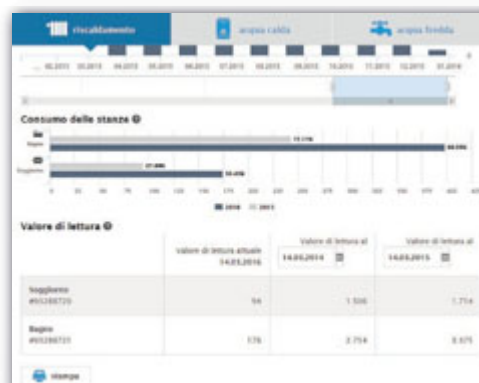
riscaldamento | acqua calda | acqua fredda

Consumo delle stanze

Bagno

Soggiorno

2016 2015

Valore di lettura

| | Valore di lettura attuale 14.03.2016 | Valore di lettura al 14.03.2014 | Valore di lettura al 14.03.2015 |
|---|---|---|---|
| Soggiorno #05288725 | 94 | 1.506 | 1.754 |
| Bagno #05288721 | 176 | 2.754 | 8.075 |

Stampa